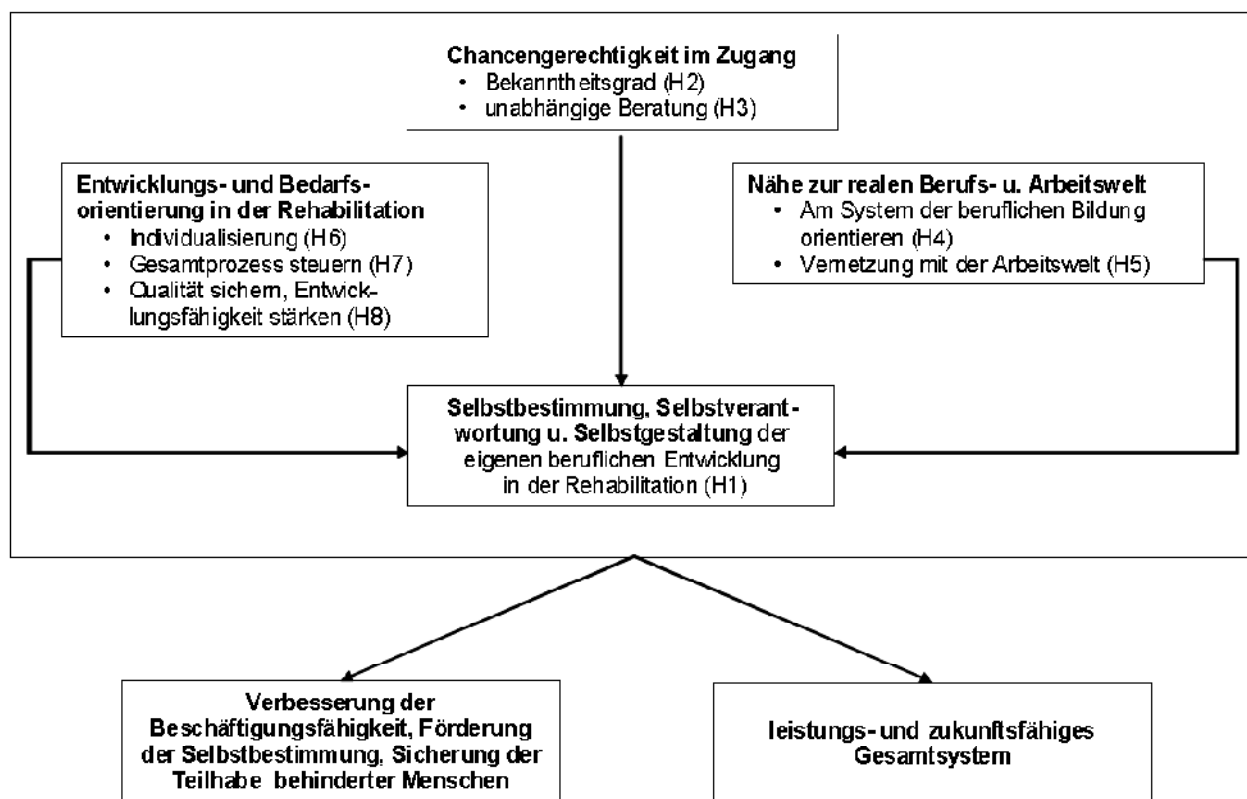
**Chancengerechtigkeit im Zugang**
- Bekanntheitsgrad (H2)
- unabhängige Beratung (H3)

**Entwicklungs- und Bedarfsorientierung in der Rehabilitation**
- Individualisierung (H6)
- Gesamtprozess steuern (H7)
- Qualität sichern, Entwicklungsfähigkeit stärken (H8)

**Nähe zur realen Berufs- u. Arbeitswelt**
- Am System der beruflichen Bildung orientieren (H4)
- Vernetzung mit der Arbeitswelt (H5)

**Selbstbestimmung, Selbstverantwortung u. Selbstgestaltung** der eigenen beruflichen Entwicklung in der Rehabilitation (H1)

**Verbesserung der Beschäftigungsfähigkeit, Förderung der Selbstbestimmung, Sicherung der Teilhabe behinderter Menschen**

**leistungs- und zukunftsfähiges Gesamtsystem**